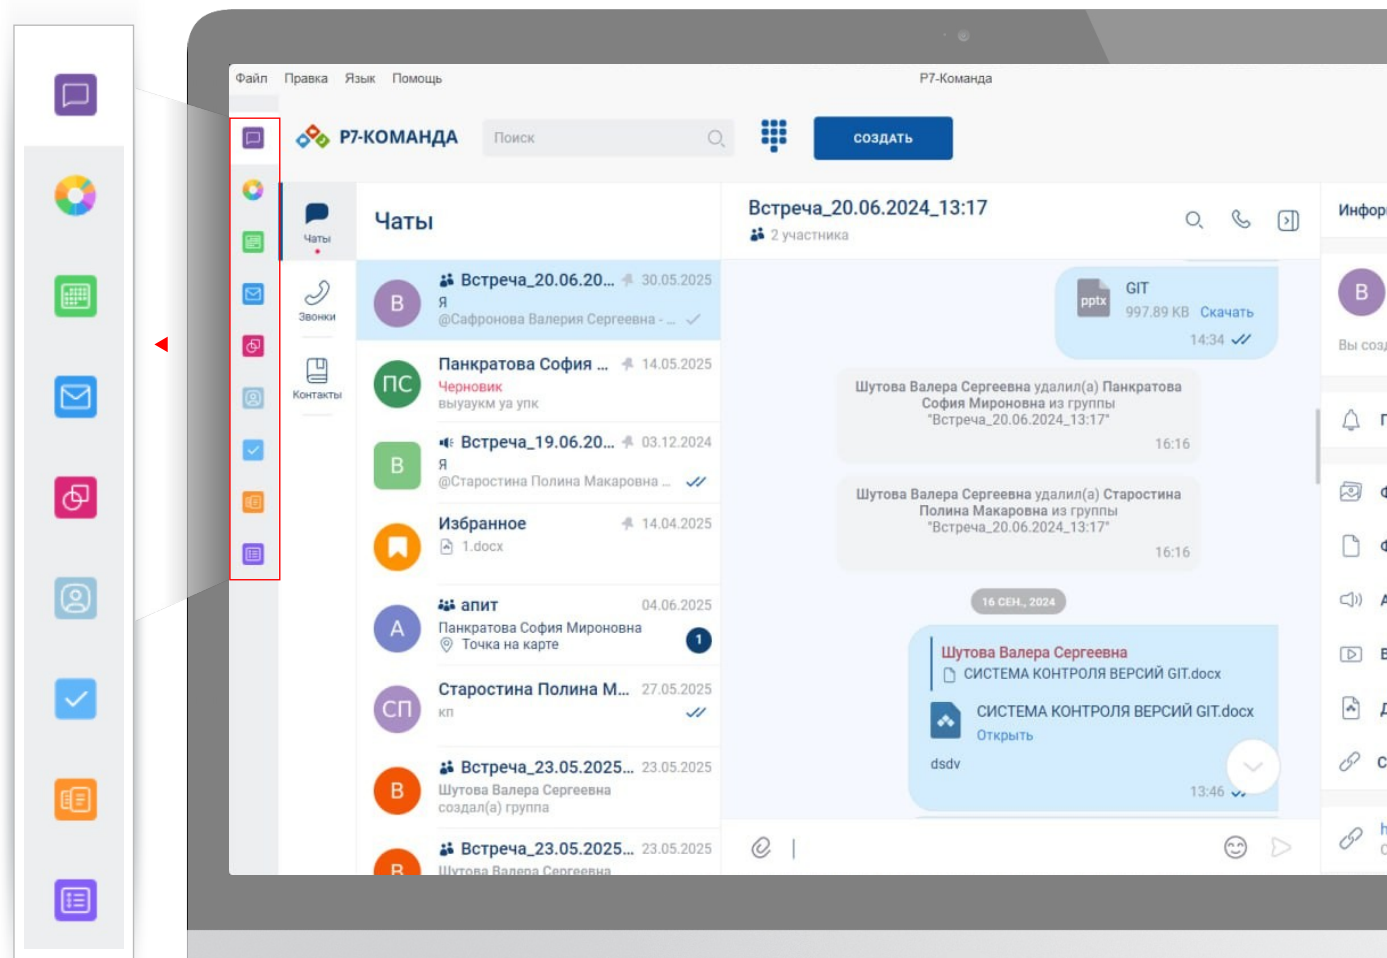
Файл Правка Язык Помощь

Р7-Команда

Р7-КОМАНДА

Поиск

СОЗДАТЬ

Чаты

Звонки

Контакты

Чаты

В Встреча_20.06.20... 30.05.2025
Я
@Сафронова Валерия Сергеевна - ...

ПС Панкратова София ... 14.05.2025
Черновик
выуаукм уа упк

В Встреча_19.06.20... 03.12.2024
Я
@Старостина Полина Макаровна ...

Избранное 14.04.2025
1.docx

А апит 04.06.2025
Панкратова София Мироновна
Точка на карте
1

СП Старостина Полина М... 27.05.2025
кп

В Встреча_23.05.2025... 23.05.2025
Шутова Валера Сергеевна
создал(а) группа

В Встреча_23.05.2025... 23.05.2025
Шутова Валера Сергеевна

Встреча_20.06.2024_13:17
2 участника

pptx GIT
997.89 KB Скачать
14:34

Шутова Валера Сергеевна удалил(а) Панкратова София Мироновна из группы "Встреча_20.06.2024_13:17"
16:16

Шутова Валера Сергеевна удалил(а) Старостина Полина Макаровна из группы "Встреча_20.06.2024_13:17"
16:16

16 СЕН., 2024

Шутова Валера Сергеевна
СИСТЕМА КОНТРОЛЯ ВЕРСИЙ GIT.docx

СИСТЕМА КОНТРОЛЯ ВЕРСИЙ GIT.docx
Открыть

dsdv
13:46

Инфор

В

Вы соз